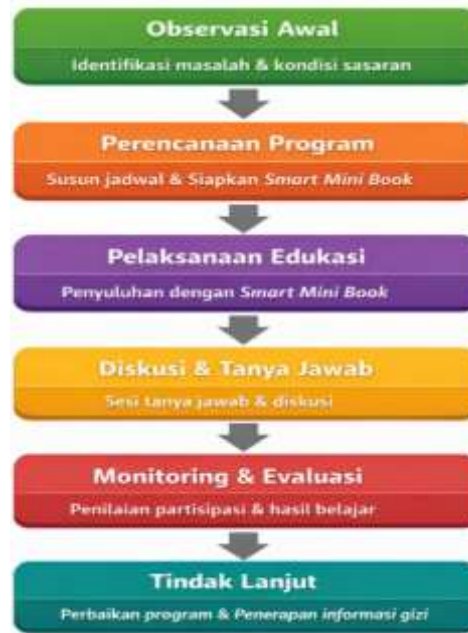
Observasi Awal

Identifikasi masalah & kondisi sasaran

Perencanaan Program

Susun jadwal & Siapkan Smart Mini Book

Pelaksanaan Edukasi

Penyuluhan dengan Smart Mini Book

Diskusi & Tanya Jawab

Sesi tanya jawab & diskusi

Monitoring & Evaluasi

Penilaian partisipasi & hasil belajar

Tindak Lanjut

Perbaikan program & Penerapan informasi gizi